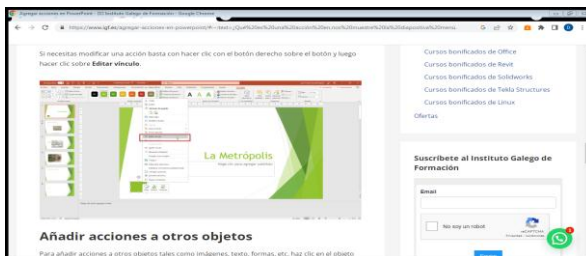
Agregar acciones en PowerPoint - IGF Instituto Galego de Formación - Google Chrome

https://www.igf.es/agregar-acciones-en-powerpoint/#:~:text=¿Qué%20es%20una%20acción%20en,no%20mueven%20la%20diapositiva%20menú.

Si necesitas modificar una acción basta con hacer clic con el botón derecho sobre el botón y luego hacer clic sobre Editar vínculo.

La Metrópolis

Añadir acciones a otros objetos

Para añadir acciones a otros objetos tales como imágenes, texto, formas, etc. haz clic en el objeto

Cursos bonificados de Office

Cursos bonificados de Revit

Cursos bonificados de Solidworks

Cursos bonificados de Tekla Structures

Cursos bonificados de Linux

Ofertas

Suscríbete al Instituto Galego de Formación

Email

No soy un robot

reCAPTCHA
Privacidad - Condiciones